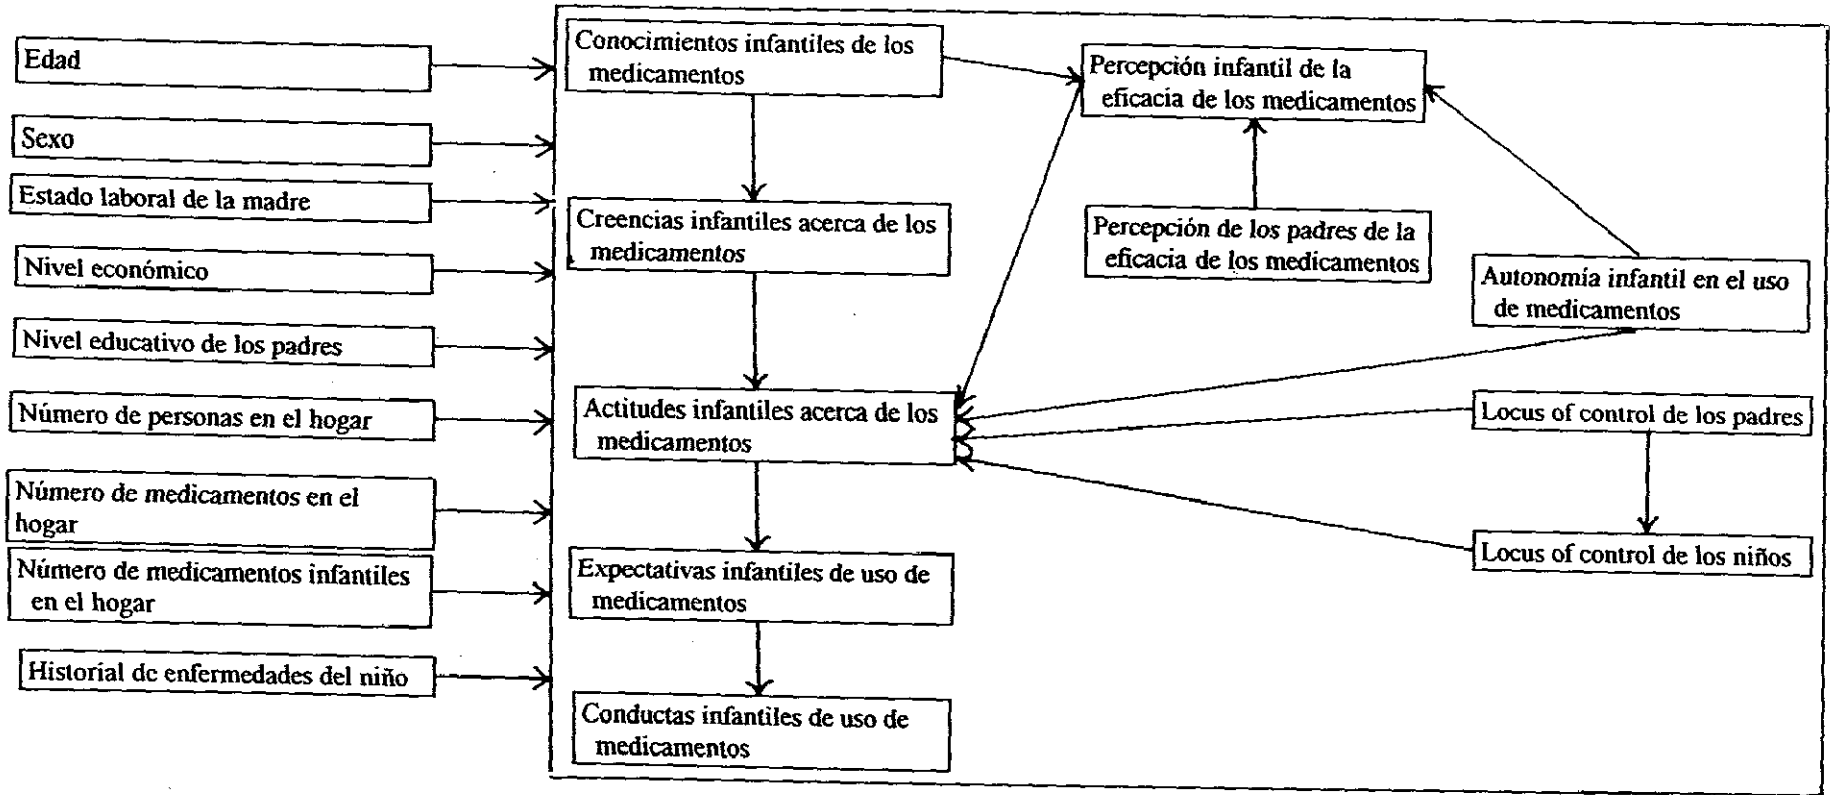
Edad

Sexo

Estado laboral de la madre

Nivel económico

Nivel educativo de los padres

Número de personas en el hogar

Número de medicamentos en el hogar

Número de medicamentos infantiles en el hogar

Historial de enfermedades del niño

Conocimientos infantiles de los medicamentos

Creencias infantiles acerca de los medicamentos

Actitudes infantiles acerca de los medicamentos

Expectativas infantiles de uso de medicamentos

Conductas infantiles de uso de medicamentos

Percepción infantil de la eficacia de los medicamentos

Percepción de los padres de la eficacia de los medicamentos

Autonomía infantil en el uso de medicamentos

Locus of control de los padres

Locus of control de los niños